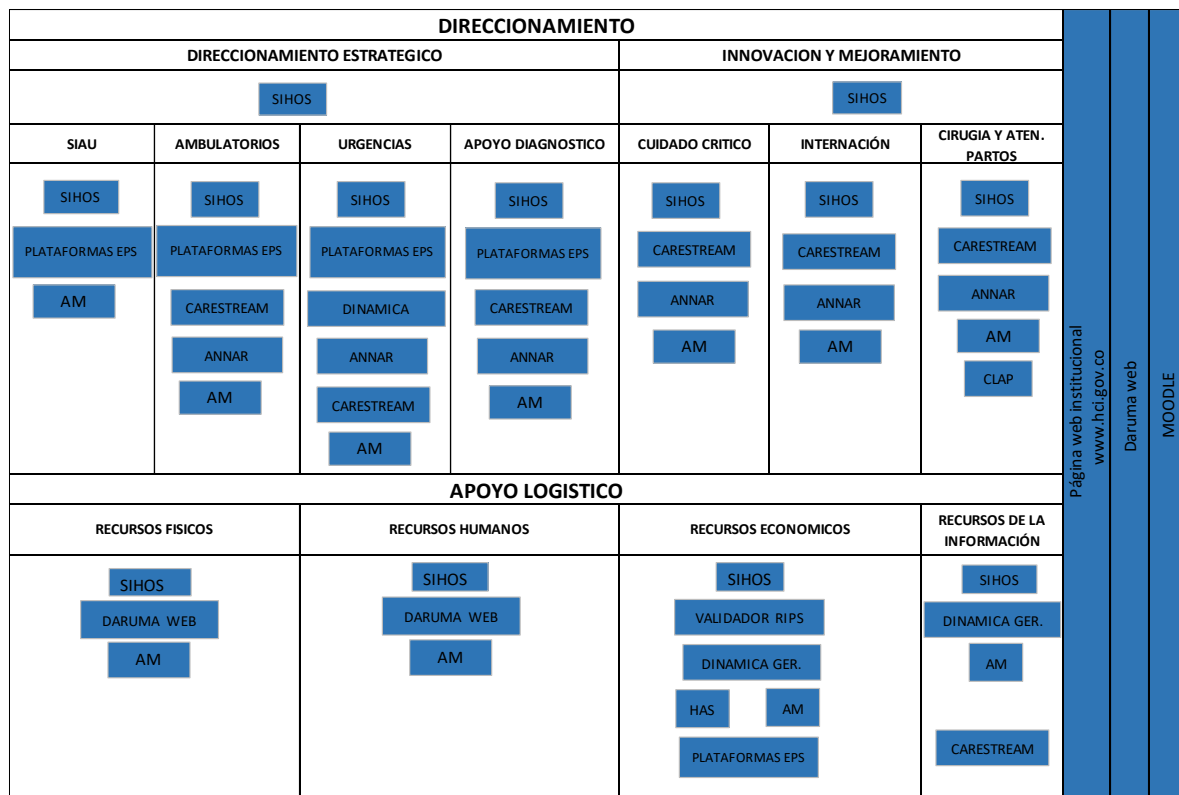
DIRECCIONAMIENTO

DIRECCIONAMIENTO ESTRATEGICO

INNOVACION Y MEJORAMIENTO

SIHOS

SIHOS

| SIAU | AMBULATORIOS | URGENCIAS | APOYO DIAGNOSTICO | CUIDADO CRITICO | INTERNACIÓN | CIRUGIA Y ATEN. PARTOS |
|---|---|---|---|---|---|---|
| SIHOS | SIHOS | SIHOS | SIHOS | SIHOS | SIHOS | SIHOS |
| PLATAFORMAS EPS | PLATAFORMAS EPS | PLATAFORMAS EPS | PLATAFORMAS EPS | CARESTREAM | CARESTREAM | CARESTREAM |
| AM | CARESTREAM | DINAMICA | CARESTREAM | ANNAR | ANNAR | ANNAR |
| | ANNAR | ANNAR | ANNAR | AM | AM | AM |
| | AM | CARESTREAM | AM | | | CLAP |
| | | AM | | | | |

APOYO LOGISTICO

| RECURSOS FISICOS | RECURSOS HUMANOS | RECURSOS ECONOMICOS | RECURSOS DE LA INFORMACIÓN |
|---|---|---|---|
| SIHOS | SIHOS | SIHOS | SIHOS |
| DARUMA WEB | DARUMA WEB | VALIDADOR RIPS | DINAMICA GER. |
| AM | AM | DINAMICA GER. | AM |
| | | HAS | CARESTREAM |
| | | AM | |
| | | PLATAFORMAS EPS | |

Página web institucional www.hci.gov.co

Daruma web

MOODLE